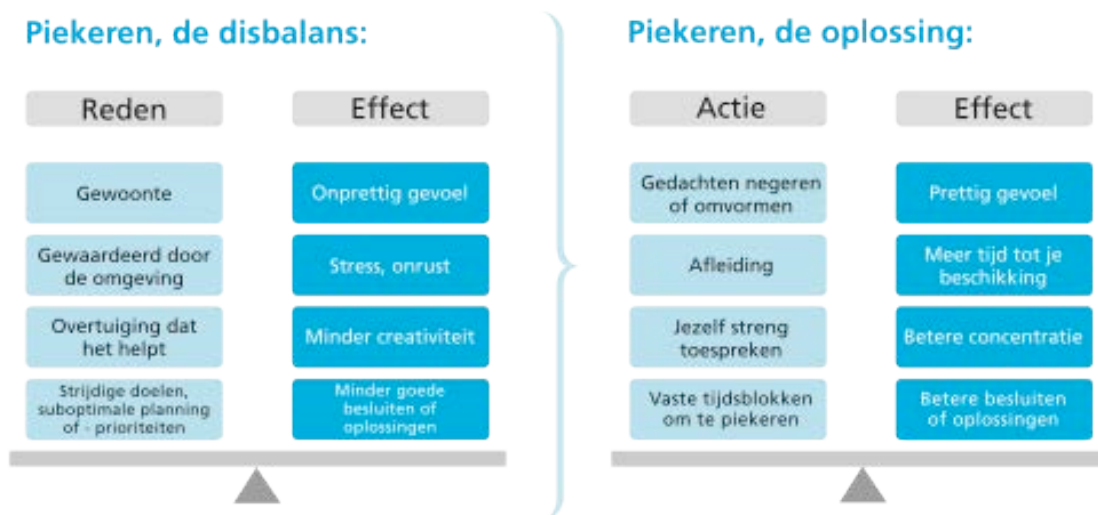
Piekeren, de disbalans:

| Reden | Effect |
|---|---|
| Gewoonte | Onprettig gevoel |
| Gewaardeerd door de omgeving | Stress, onrust |
| Overtuiging dat het helpt | Minder creativiteit |
| Strijdige doelen, suboptimale planning of - prioriteiten | Minder goede besluiten of oplossingen |

Piekeren, de oplossing:

| Actie | Effect |
|---|---|
| Gedachten negeren of omvormen | Prettig gevoel |
| Afleiding | Meer tijd tot je beschikking |
| Jezelf streng toespreken | Betere concentratie |
| Vaste tijdsblokken om te piekeren | Betere besluiten of oplossingen |